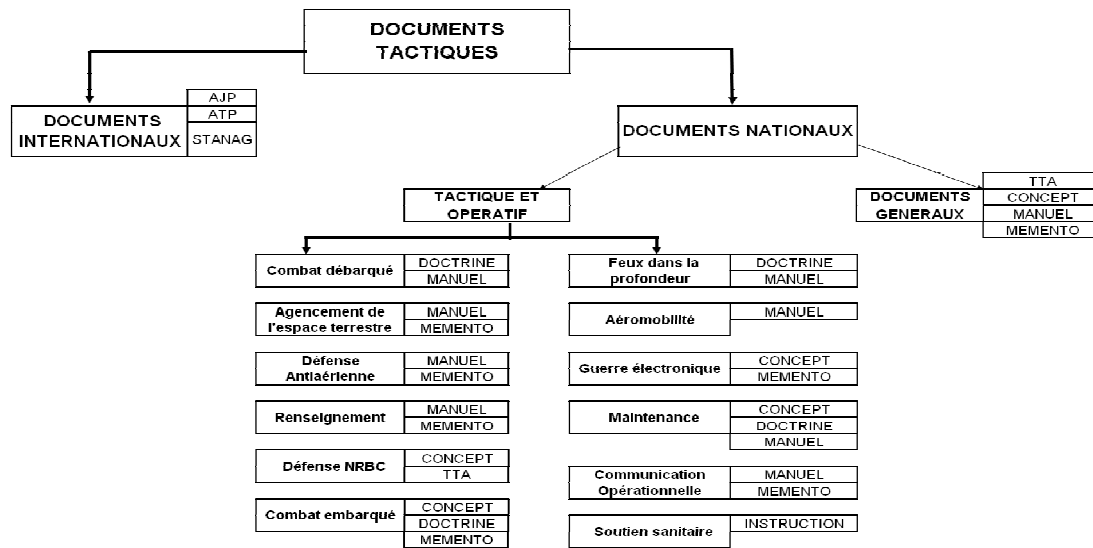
DOCUMENTS TACTIQUES

DOCUMENTS INTERNATIONAUX
AJP
ATP
STANAG

DOCUMENTS NATIONAUX

TACTIQUE ET OPERATIF

DOCUMENTS GENERAUX
TTA
CONCEPT
MANUEL
MEMENTO

Combat débarqué
DOCTRINE
MANUEL

Agencement de l'espace terrestre
MANUEL
MEMENTO

Défense Antiaérienne
MANUEL
MEMENTO

Renseignement
MANUEL
MEMENTO

Défense NRBC
CONCEPT
TTA

Combat embarqué
CONCEPT
DOCTRINE
MEMENTO

Feux dans la profondeur
DOCTRINE
MANUEL

Aéromobilité
MANUEL

Guerre électronique
CONCEPT
MEMENTO

Maintenance
CONCEPT
DOCTRINE
MANUEL

Communication Opérationnelle
MANUEL
MEMENTO

Soutien sanitaire
INSTRUCTION